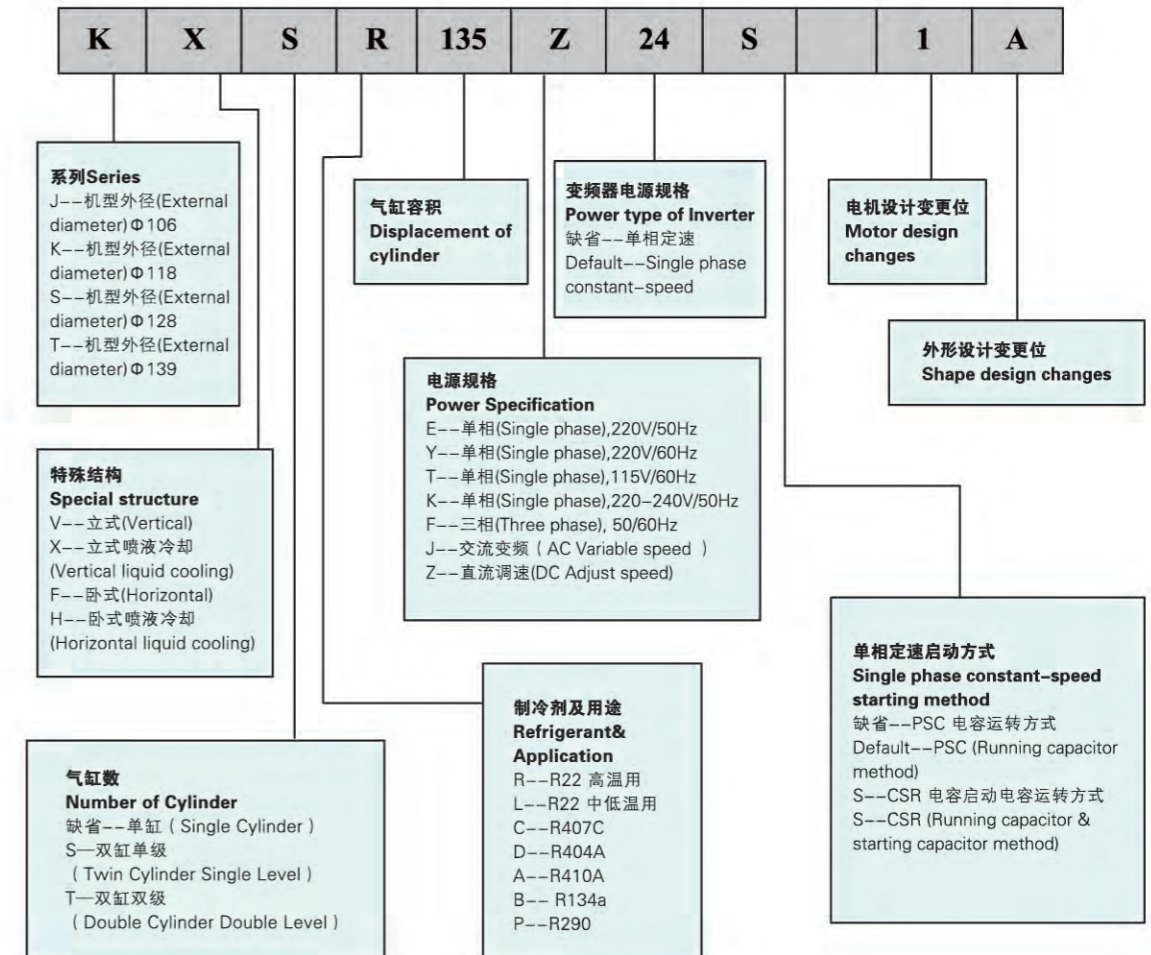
| K | X | S | R | 135 | Z | 24 | S | | 1 | A |
|---|---|---|---|---|---|---|---|---|---|---|

系列Series
J−−机型外径(External diameter)Φ106
K−−机型外径(External diameter)Φ118
S−−机型外径(External diameter)Φ128
T−−机型外径(External diameter)Φ139

气缸容积
Displacement of cylinder

变频器电源规格
Power type of Inverter
缺省−−单相定速
Default−−Single phase constant−speed

电机设计变更位
Motor design changes

外形设计变更位
Shape design changes

电源规格
Power Specification
E−−单相(Single phase),220V/50Hz
Y−−单相(Single phase),220V/60Hz
T−−单相(Single phase),115V/60Hz
K−−单相(Single phase),220−240V/50Hz
F−−三相(Three phase), 50/60Hz
J−−交流变频（AC Variable speed ）
Z−−直流调速(DC Adjust speed)

特殊结构
Special structure
V−−立式(Vertical)
X−−立式喷液冷却
(Vertical liquid cooling)
F−−卧式(Horizontal)
H−−卧式喷液冷却
(Horizontal liquid cooling)

单相定速启动方式
Single phase constant−speed starting method
缺省−−PSC 电容运转方式
Default−−PSC (Running capacitor method)
S−−CSR 电容启动电容运转方式
S−−CSR (Running capacitor & starting capacitor method)

制冷剂及用途
Refrigerant& Application
R−−R22 高温用
L−−R22 中低温用
C−−R407C
D−−R404A
A−−R410A
B−− R134a
P−−R290

气缸数
Number of Cylinder
缺省−−单缸（Single Cylinder）
S—双缸单级
（Twin Cylinder Single Level）
T—双缸双级
（Double Cylinder Double Level）